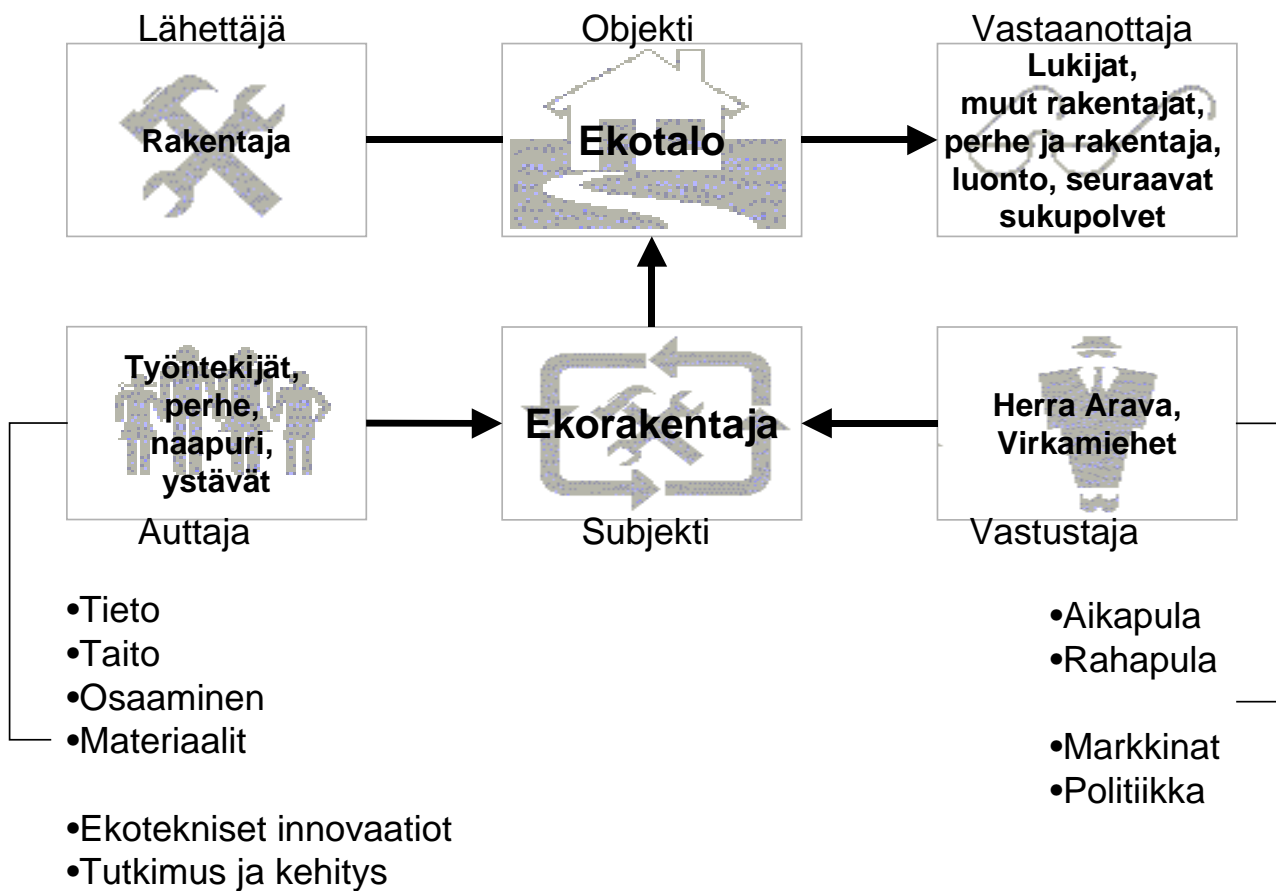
Lähettäjä

Rakentaja

Objekti

Ekotalo

Vastaanottaja

Lukijat, muut rakentajat, perhe ja rakentaja, luonto, seuraavat sukupolvet

Työntekijät, perhe, naapuri, ystävät

Auttaja

Ekorakentaja

Subjekti

Herra Arava, Virkamiehet

Vastustaja

•Tieto
•Taito
•Osaaminen
•Materiaalit

•Ekotekniset innovaatiot
•Tutkimus ja kehitys

•Aikapula
•Rahapula

•Markkinat
•Politiikka